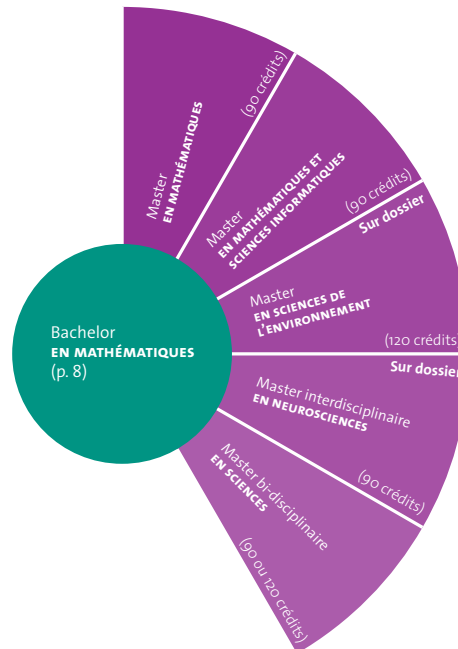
Bachelor
EN MATHÉMATIQUES
(p. 8)

Master
EN MATHÉMATIQUES
(90 crédits)

Master
EN MATHÉMATIQUES ET SCIENCES INFORMATIQUES
(90 crédits)

Sur dossier

Master
EN SCIENCES DE L'ENVIRONNEMENT
(120 crédits

Sur dossier

Master interdisciplinaire
EN NEUROSCIENCES
(90 crédits)

Master bi-disciplinaire
EN SCIENCES
(90 ou 120 crédits)